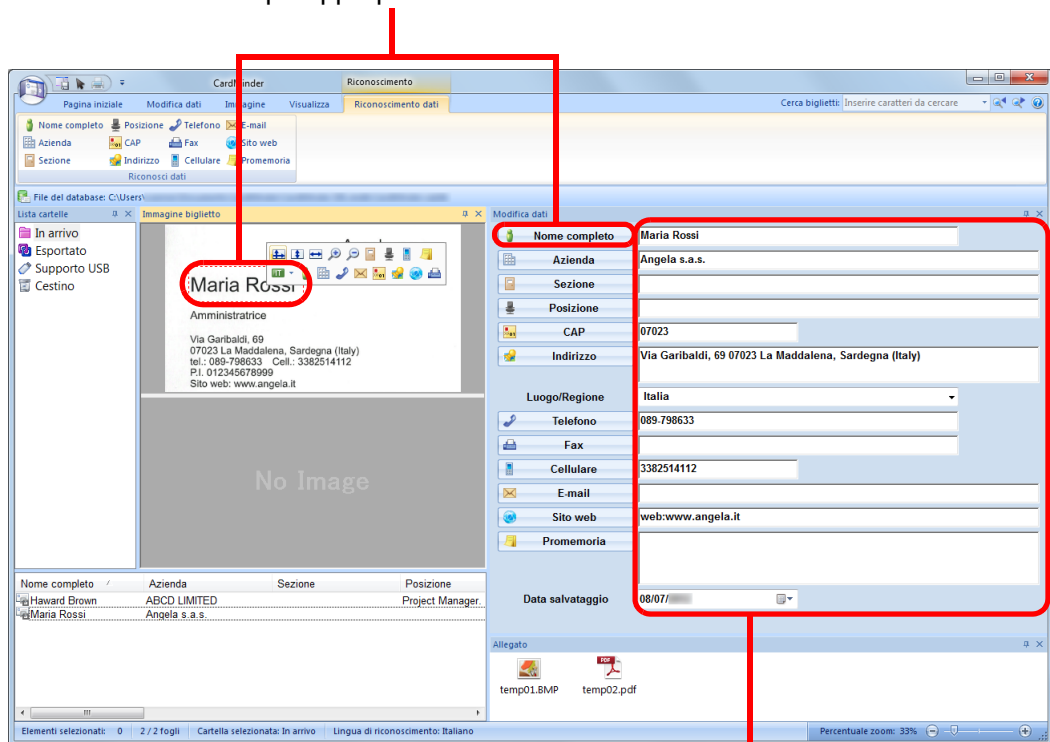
CardMinder
Riconoscimento
Pagina iniziale
Modifica dati
Immagine
Visualizza
Riconoscimento dati
Cerca biglietti: Inserire caratteri da cercare
Nome completo
Posizione
Telefono
E-mail
Azienda
CAP
Fax
Sito web
Sezione
Indirizzo
Cellulare
Promemoria
Riconosci dati
File del database: C:\Users\
Lista cartelle
In arrivo
Esportato
Supporto USB
Cestino
Immagine biglietto
Maria Rossi
Amministratrice
Via Garibaldi, 69
07023 La Maddalena, Sardegna (Italy)
tel.: 089-798633 Cell.: 3382514112
P.I. 012345678999
Sito web: www.angela.it
No Image
Modifica dati
Nome completo
Maria Rossi
Azienda
Angela s.a.s.
Sezione
Posizione
CAP
07023
Indirizzo
Via Garibaldi, 69 07023 La Maddalena, Sardegna (Italy)
Luogo/Regione
Italia
Telefono
089-798633
Fax
Cellulare
3382514112
E-mail
Sito web
web:www.angela.it
Promemoria
Data salvataggio
08/07/
Allegato
temp01.BMP
temp02.pdf
| Nome completo | Azienda | Sezione | Posizione |
|---|---|---|---|
| Haward Brown | ABCD LIMITED | | Project Manager. |
| Maria Rossi | Angela s.a.s. | | |
Elementi selezionati: 0
2 / 2 fogli
Cartella selezionata: In arrivo
Lingua di riconoscimento: Italiano
Percentuale zoom: 33%